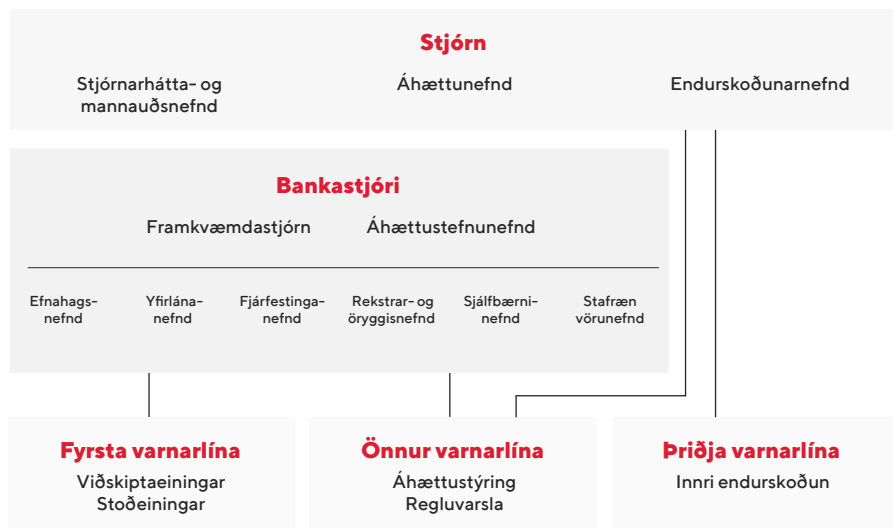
Stjórn

Stjórnarhátta- og mannauðsnefnd

Áhættunefnd

Endurskoðunarnefnd

Bankastjóri

Framkvæmdastjórn

Áhættustefnunefnd

Efnahagsnefnd

Yfirlánanefnd

Fjárfestinganefnd

Rekstrar- og öryggisnefnd

Sjálfbærninefnd

Stafræn vörunefnd

Fyrsta varnarlína

Viðskiptaeiningar
Stoðeiningar

Önnur varnarlína

Áhættustýring
Regluvarsla

Þriðja varnarlína

Innri endurskoðun